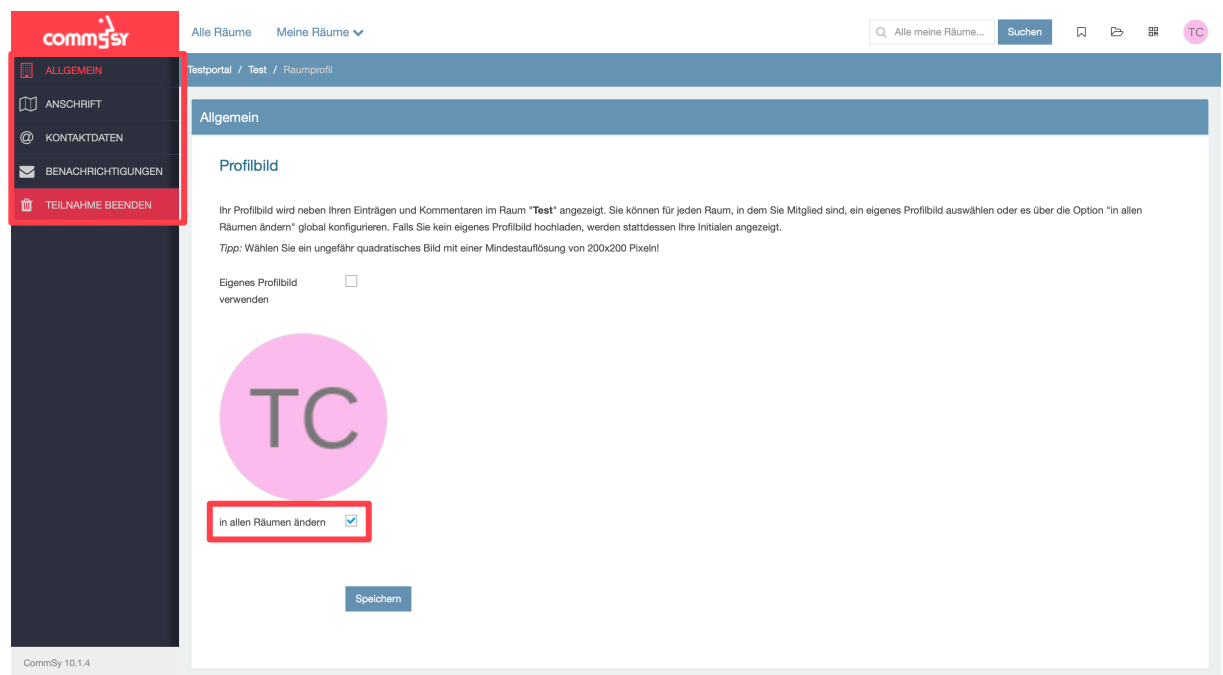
commsy

Alle Räume Meine Räume

Alle meine Räume... Suchen

TC

ALLGEMEIN
ANSCHRIFT
KONTAKTDATEN
BENACHRICHTIGUNGEN
TEILNAHME BEENDEN

Testportal / Test / Raumprofil

Allgemein

Profilbild

Ihr Profilbild wird neben Ihren Einträgen und Kommentaren im Raum "**Test**" angezeigt. Sie können für jeden Raum, in dem Sie Mitglied sind, ein eigenes Profilbild auswählen oder es über die Option "in allen Räumen ändern" global konfigurieren. Falls Sie kein eigenes Profilbild hochladen, werden stattdessen Ihre Initialen angezeigt.
*Tipp:* Wählen Sie ein ungefähr quadratisches Bild mit einer Mindestauflösung von 200x200 Pixeln!

Eigenes Profilbild verwenden

TC

in allen Räumen ändern

Speichern

CommSy 10.1.4